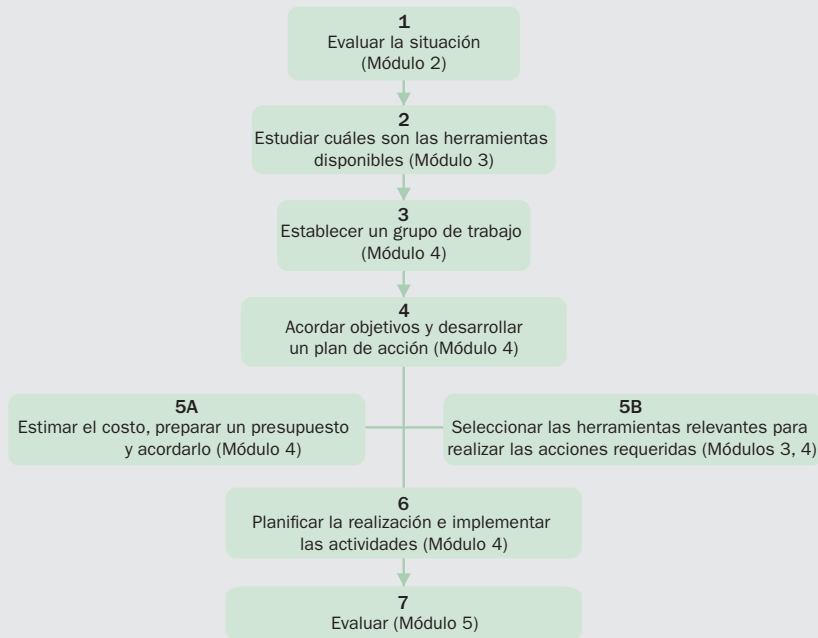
1
Evaluar la situación
(Módulo 2)

2
Estudiar cuáles son las herramientas disponibles (Módulo 3)

3
Establecer un grupo de trabajo
(Módulo 4)

4
Acordar objetivos y desarrollar un plan de acción (Módulo 4)

5A
Estimar el costo, preparar un presupuesto y acordarlo (Módulo 4)

5B
Seleccionar las herramientas relevantes para realizar las acciones requeridas (Módulos 3, 4)

6
Planificar la realización e implementar las actividades (Módulo 4)

7
Evaluar (Módulo 5)